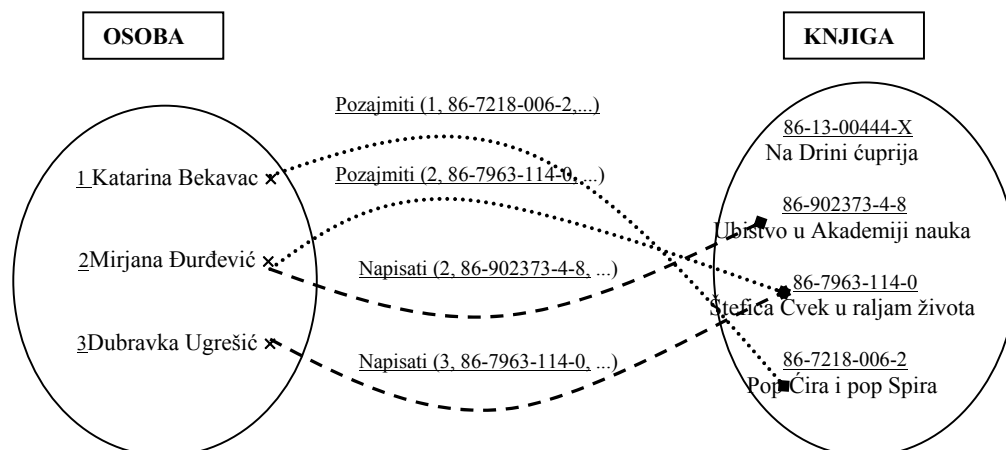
OSOBA

KNJIGA

Pozajmiti (1, 86-7218-006-2,...)

Pozajmiti (2, 86-7963-114-0, ...)

Napisati (2, 86-902373-4-8, ...)

Napisati (3, 86-7963-114-0, ...)

1 Katarina Bekavac

2Mirjana Đurđević

3Dubravka Ugrešić

86-13-00444-X
Na Drini ćuprija

86-902373-4-8
Ubistvo u Akademiji nauka

86-7963-114-0
Štefica Cvek u raljam života

86-7218-006-2
Pop Ćira i pop Spira